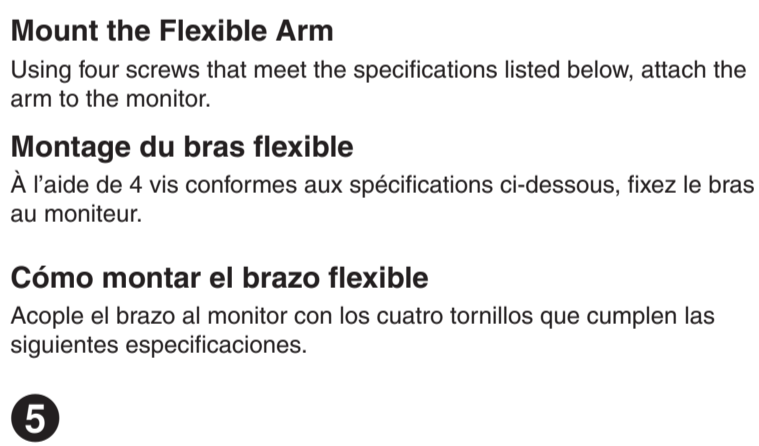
Mount the Flexible Arm

Using four screws that meet the specifications listed below, attach the arm to the monitor.

Montage du bras flexible

À l’aide de 4 vis conformes aux spécifications ci-dessous, fixez le bras au moniteur.

Cómo montar el brazo flexible

Acople el brazo al monitor con los cuatro tornillos que cumplen las siguientes especificaciones.

5